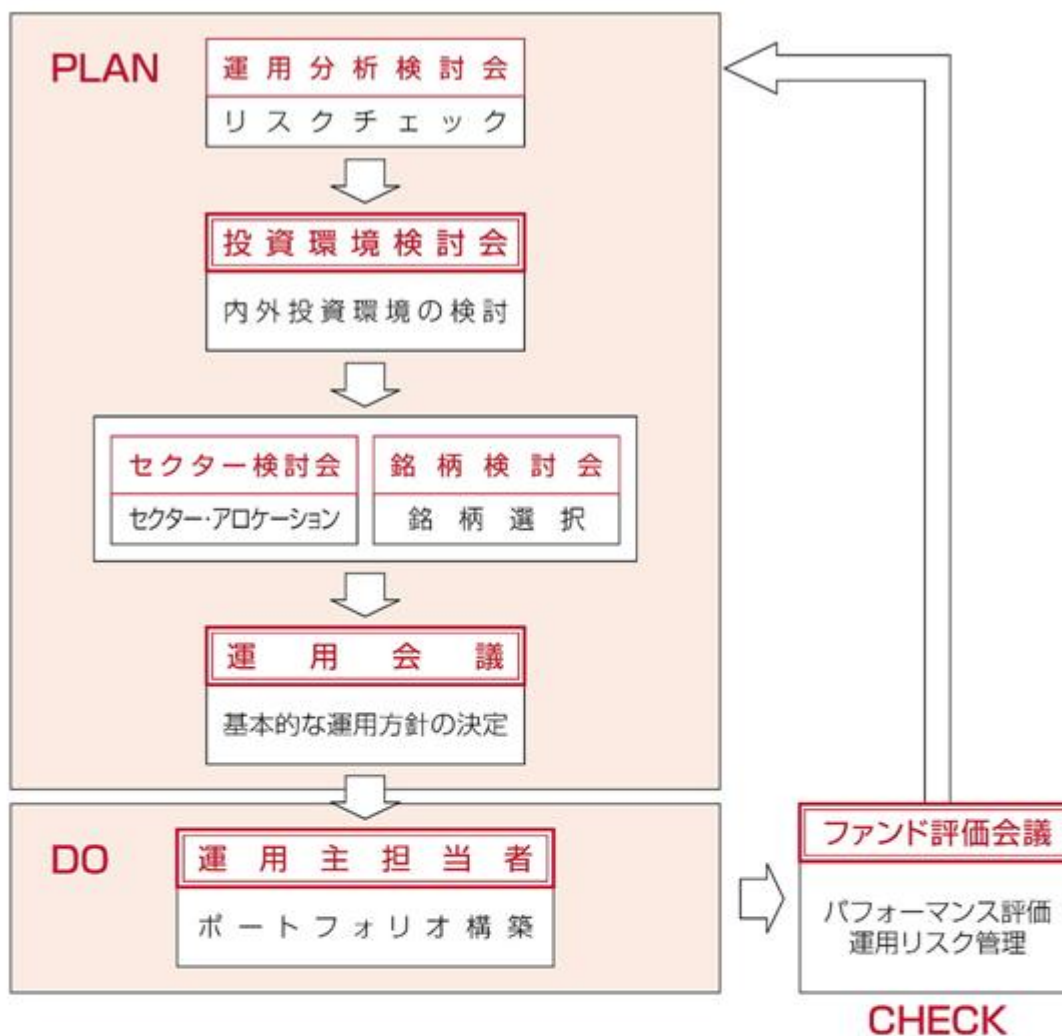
PLAN

運用分析検討会

リスクチェック

投資環境検討会

内外投資環境の検討

セクター検討会

セクター・アロケーション

銘柄検討会

銘柄選択

運用会議

基本的な運用方針の決定

DO

運用主担当者

ポートフォリオ構築

ファンド評価会議

パフォーマンス評価
運用リスク管理

CHECK